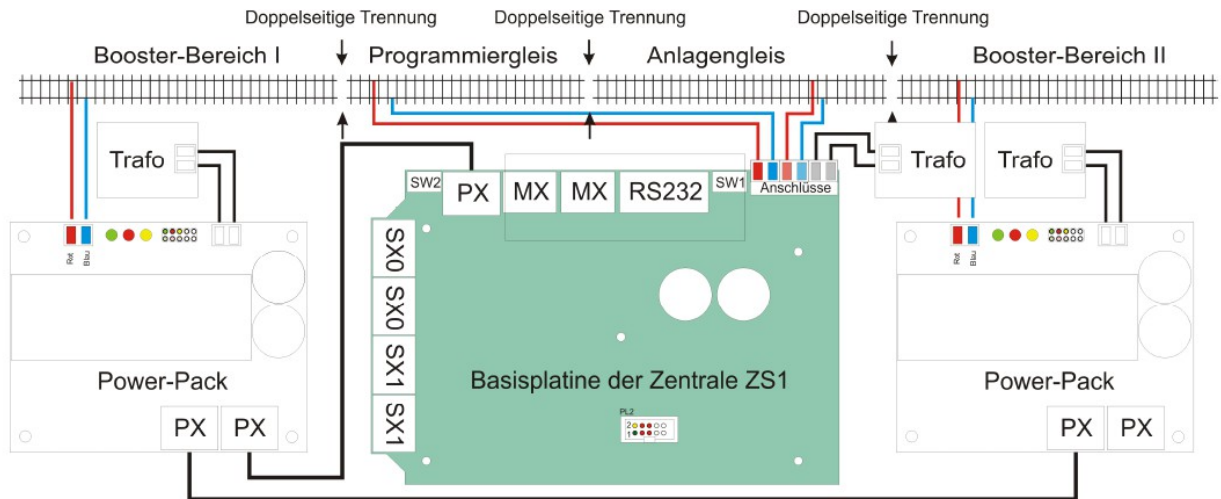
Doppelseitige Trennung Doppelseitige Trennung Doppelseitige Trennung

Booster-Bereich I Programmiergleis Anlagengleis Booster-Bereich II

Trafo

Rot Blau

Power-Pack

PX PX

SW2 PX MX MX RS232 SW1 Anschlüsse

Trafo Trafo

SX0 SX0 SX1 SX1

Basisplatine der Zentrale ZS1

PL2
2
1

Rot Blau

Power-Pack

PX PX